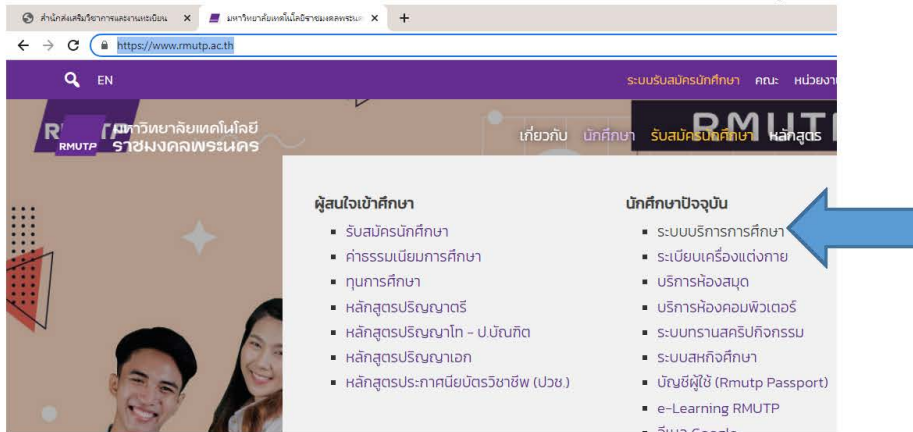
สำนักส่งเสริมวิชาการและงานทะเบียน ×
มหาวิทยาลัยเทคโนโลยีราชมงคลพระนคร ×
+
https://www.rmutp.ac.th

EN
ระบบรับสมัครนักศึกษา คณะ หน่วยงา

RMUTP มหาวิทยาลัยเทคโนโลยีราชมงคลพระนคร
เกี่ยวกับ นักศึกษา รับสมัครนักศึกษา หลักสูตร

ผู้สนใจเข้าศึกษา
- รับสมัครนักศึกษา
- ค่าธรรมเนียมการศึกษา
- ทุนการศึกษา
- หลักสูตรปริญญาตรี
- หลักสูตรปริญญาโท - ป.บัณฑิต
- หลักสูตรปริญญาเอก
- หลักสูตรประกาศนียบัตรวิชาชีพ (ปวช.)

นักศึกษาปัจจุบัน
- ระบบบริการการศึกษา
- ระเบียบเครื่องแต่งกาย
- บริการห้องสมุด
- บริการห้องคอมพิวเตอร์
- ระบบทรานสคริปกิจกรรม
- ระบบสหกิจศึกษา
- บัญชีผู้ใช้ (Rmutp Passport)
- e-Learning RMUTP
- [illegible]